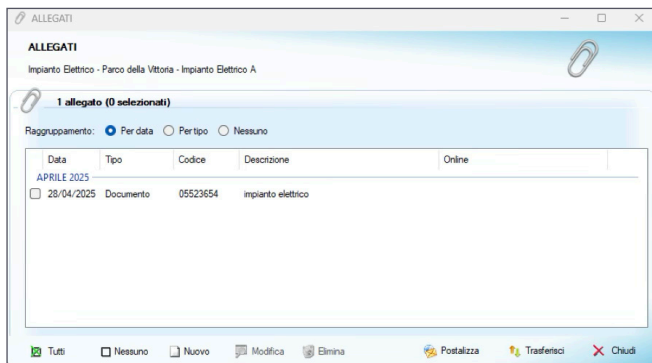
ALLEGATI

ALLEGATI

Impianto Elettrico - Parco della Vittoria - Impianto Elettrico A

1 allegato (0 selezionati)

Raggruppamento: Per data Per tipo Nessuno

| Data | Tipo | Codice | Descrizione | Online |
|---|---|---|---|---|
| APRILE 2025 | | | | |
| 28/04/2025 | Documento | 05523654 | impianto elettrico | |

Tutti Nessuno Nuovo Modifica Elimina Postalizza Trasferisci Chiudi